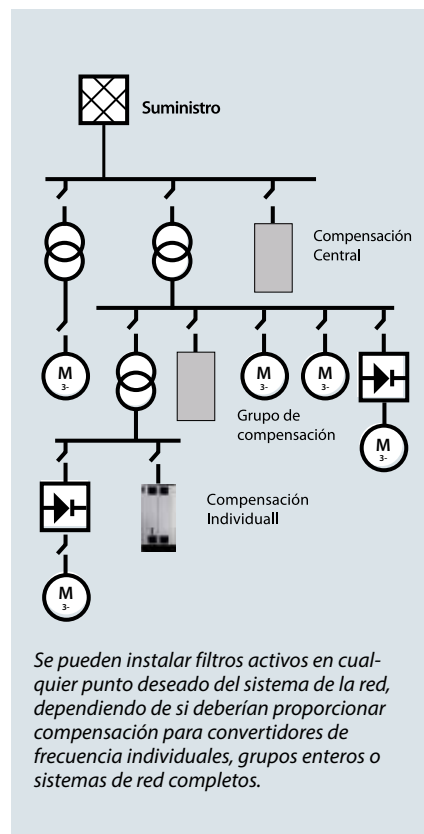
Suministro

Compensación Central

M
3-

M
3-

M
3-

Grupo de compensación

M
3-

Compensación Individuall

M
3-

Se pueden instalar filtros activos en cualquier punto deseado del sistema de la red, dependiendo de si deberían proporcionar compensación para convertidores de frecuencia individuales, grupos enteros o sistemas de red completos.